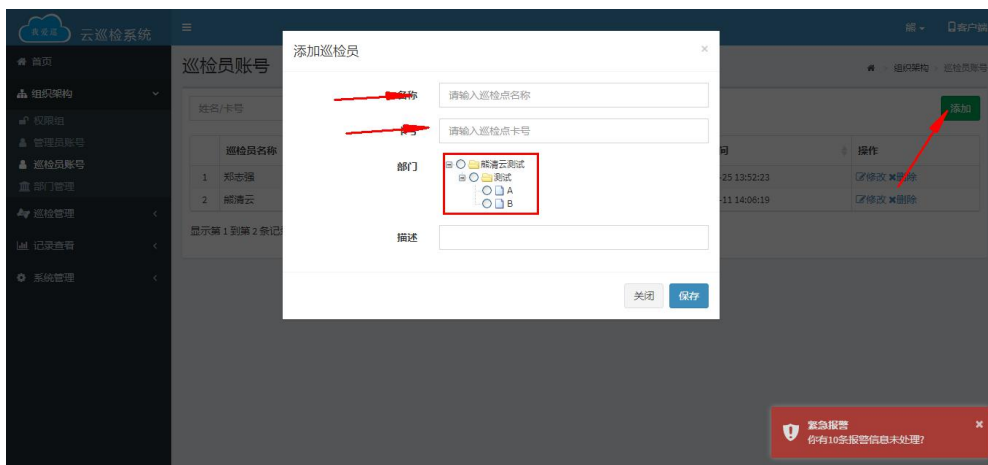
云巡检系统

首页
组织架构
权限组
管理员账号
巡检员账号
部门管理
巡检管理
记录查看
系统管理

巡检员账号
组织架构 巡检员账号
姓名/卡号
添加

| | 巡检员名称 | 间 | 操作 |
|---|---|---|---|
| 1 | 郑志强 | -25 13:52:23 | 修改 删除 |
| 2 | 熊清云 | -11 14:06:19 | 修改 删除 |

显示第 1 到第 2 条记录

添加巡检员
×
名称 请输入巡检点名称
卡号 请输入巡检点卡号
部门
熊清云测试
测试
A
B
描述
关闭 保存

紧急报警
你有10条报警信息未处理?